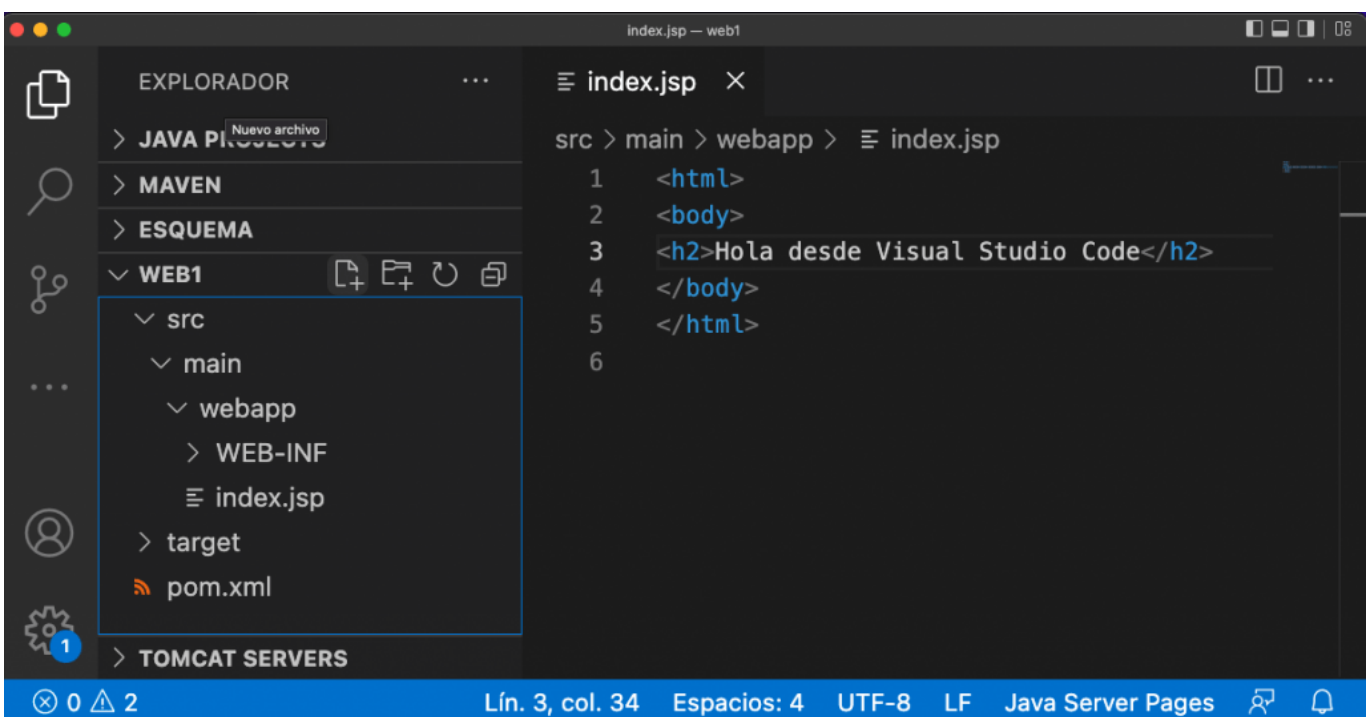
index.jsp — web1

EXPLORADOR ···

> JAVA PR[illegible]

Nuevo archivo

> MAVEN

> ESQUEMA

∨ WEB1

∨ src

∨ main

∨ webapp

> WEB-INF

index.jsp

> target

pom.xml

> TOMCAT SERVERS

index.jsp ×

src > main > webapp > index.jsp

1 <html>
2 <body>
3 <h2>Hola desde Visual Studio Code</h2>
4 </body>
5 </html>
6

1

⊗ 0 ⚠ 2 Lín. 3, col. 34 Espacios: 4 UTF-8 LF Java Server Pages